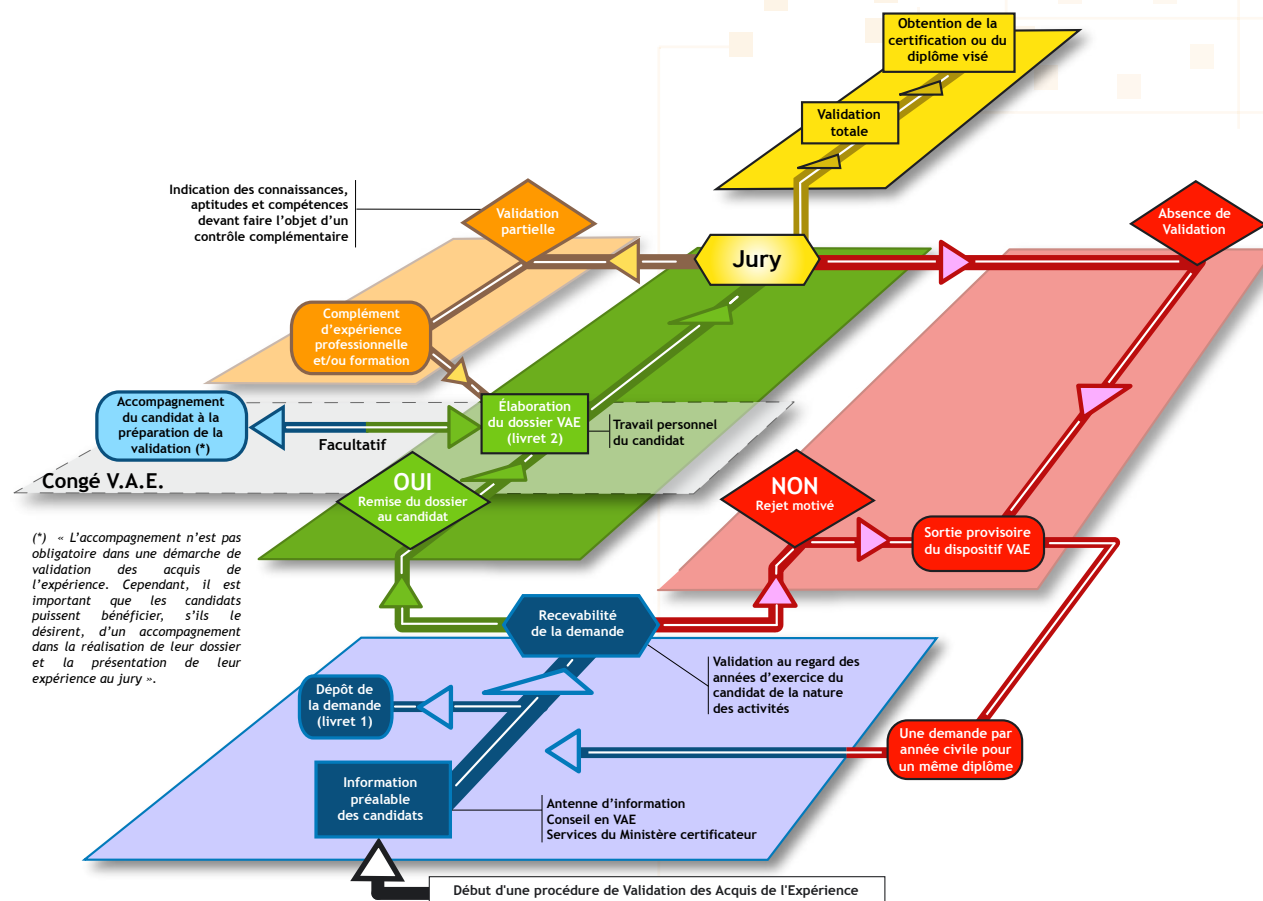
Obtention de la certification ou du diplôme visé

Validation totale

Indication des connaissances, aptitudes et compétences devant faire l'objet d'un contrôle complémentaire

Validation partielle

Jury

Absence de Validation

Complément d'expérience professionnelle et/ou formation

Accompagnement du candidat à la préparation de la validation (*)

Facultatif

Élaboration du dossier VAE (livret 2)

Travail personnel du candidat

Congé V.A.E.

OUI
Remise du dossier au candidat

NON
Rejet motivé

Sortie provisoire du dispositif VAE

(*) « L'accompagnement n'est pas obligatoire dans une démarche de validation des acquis de l'expérience. Cependant, il est important que les candidats puissent bénéficier, s'ils le désirent, d'un accompagnement dans la réalisation de leur dossier et la présentation de leur expérience au jury ».

Recevabilité de la demande

Validation au regard des années d'exercice du candidat de la nature des activités

Dépôt de la demande (livret 1)

Une demande par année civile pour un même diplôme

Information préalable des candidats

Antenne d'information
Conseil en VAE
Services du Ministère certificateur

Début d'une procédure de Validation des Acquis de l'Expérience